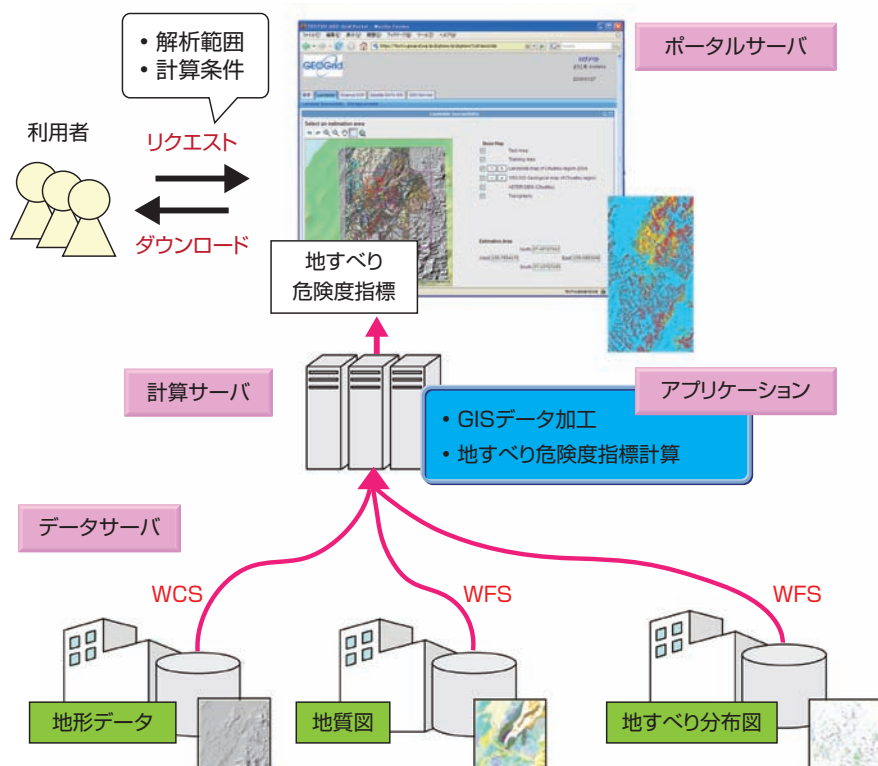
• 解析範囲
• 計算条件

ポータルサーバ

利用者

リクエスト

ダウンロード

GEOGrid

Select an estimation area

Base Map

Estimation Area

地すべり
危険度指標

計算サーバ

アプリケーション

• GISデータ加工
• 地すべり危険度指標計算

データサーバ

WCS

WFS

WFS

地形データ

地質図

地すべり分布図